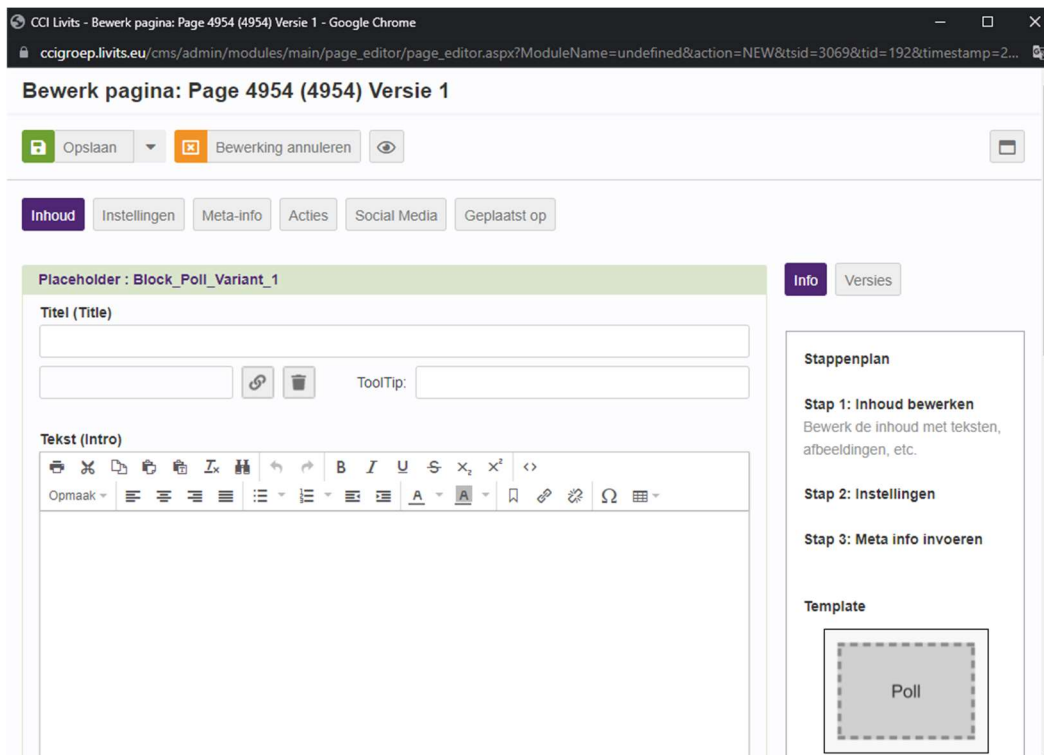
CCI Livits - Bewerk pagina: Page 4954 (4954) Versie 1 - Google Chrome

ccigroep.livits.eu/cms/admin/modules/main/page_editor/page_editor.aspx?ModuleName=undefined&action=NEW&tsid=3069&tid=192&timestamp=2...

Bewerk pagina: Page 4954 (4954) Versie 1

Opslaan Bewerking annuleren

Inhoud Instellingen Meta-info Acties Social Media Geplaatst op

Placeholder : Block_Poll_Variant_1

Titel (Title)

ToolTip:

Tekst (Intro)

B I U $X_2$ $X^2$

Opmaak

Info Versies

Stappenplan

Stap 1: Inhoud bewerken
Bewerk de inhoud met teksten, afbeeldingen, etc.

Stap 2: Instellingen

Stap 3: Meta info invoeren

Template

Poll